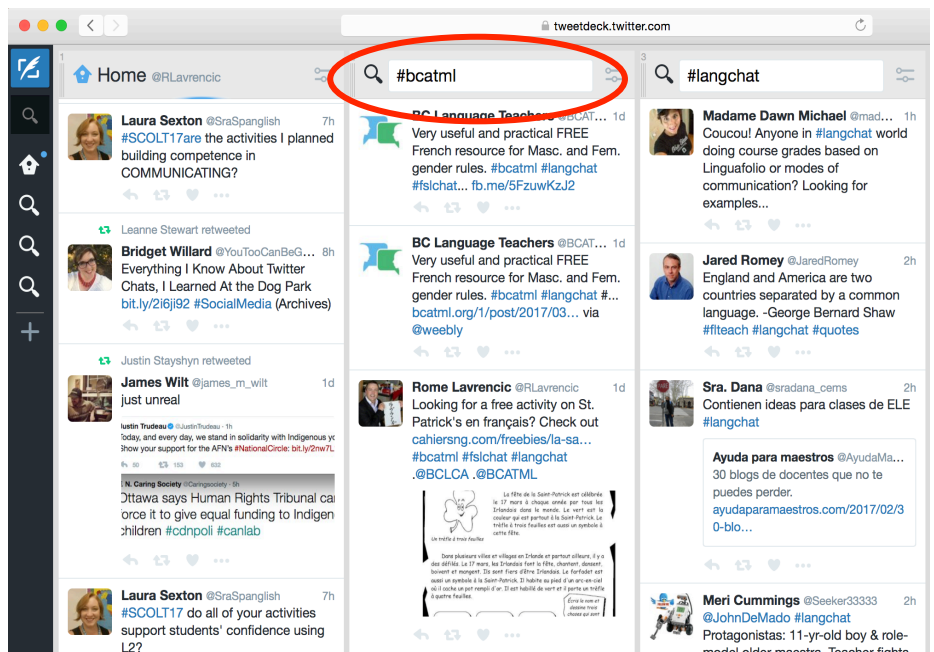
tweetdeck.twitter.com

1 Home @RLavrencic

Laura Sexton @SraSpanglish 7h
#SCOLT17are the activities I planned building competence in COMMUNICATING?

Leanne Stewart retweeted
Bridget Willard @YouTooCanBeG... 8h
Everything I Know About Twitter Chats, I Learned At the Dog Park bit.ly/2i6ji92 #SocialMedia (Archives)

Justin Stayshyn retweeted
James Wilt @james_m_wilt 1d
just unreal

Justin Trudeau @JustinTrudeau · 1h
Today, and every day, we stand in solidarity with Indigenous yo
Show your support for the AFN's #NationalCircle: bit.ly/2nw7L

N. Caring Society @Caringsociety · 5h
Ottawa says Human Rights Tribunal car
force it to give equal funding to Indigen
children #cdnpoli #canlab

Laura Sexton @SraSpanglish 7h
#SCOLT17 do all of your activities support students' confidence using L2?

#bcatml

BC Language Teachers @BCATML 1d
Very useful and practical FREE French resource for Masc. and Fem. gender rules. #bcatml #langchat #fslchat... fb.me/5FzuwKzJ2

BC Language Teachers @BCAT... 1d
Very useful and practical FREE French resource for Masc. and Fem. gender rules. #bcatml #langchat #... bcatml.org/1/post/2017/03... via @weebly

Rome Lavrencic @RLavrencic 1d
Looking for a free activity on St. Patrick's en français? Check out cahiersng.com/freebies/la-sa... #bcatml #fslchat #langchat .@BCLCA .@BCATML

La fête de la Saint-Patrick est célébrée le 17 mars à chaque année par tous les Irlandais dans le monde. Le vert est la couleur qui est partout à la Saint-Patrick. Le trèfle à trois feuilles est aussi un symbole à cette fête.
Un trèfle à trois feuilles
Dans plusieurs villes et villages en Irlande et partout ailleurs, il y a des défilés. Le 17 mars, les Irlandais font la fête, chantent, dansent, boivent et mangent. Ils sont fiers d'être Irlandais. Le farfadet est aussi un symbole à la Saint-Patrick. Il habite au pied d'un arc-en-ciel où il cache un pot rempli d'or. Il est habillé de vert et il porte un trèfle à quatre feuilles.
Écris le nom et dessine trois choses qui sont

3 #langchat

Madame Dawn Michael @mad... 1h
Coucou! Anyone in #langchat world doing course grades based on Linguafolio or modes of communication? Looking for examples...

Jared Romey @JaredRomey 2h
England and America are two countries separated by a common language. -George Bernard Shaw #flteach #langchat #quotes

Sra. Dana @sradana_cems 2h
Contienen ideas para clases de ELE #langchat

Ayuda para maestros @AyudaMa...
30 blogs de docentes que no te puedes perder.
ayudaparamaestros.com/2017/02/30-blo...

Meri Cummings @Seeker33333 2h
@JohnDeMado #langchat
Protagonistas: 11-yr-old boy & role-model older maestro. Teacher fights